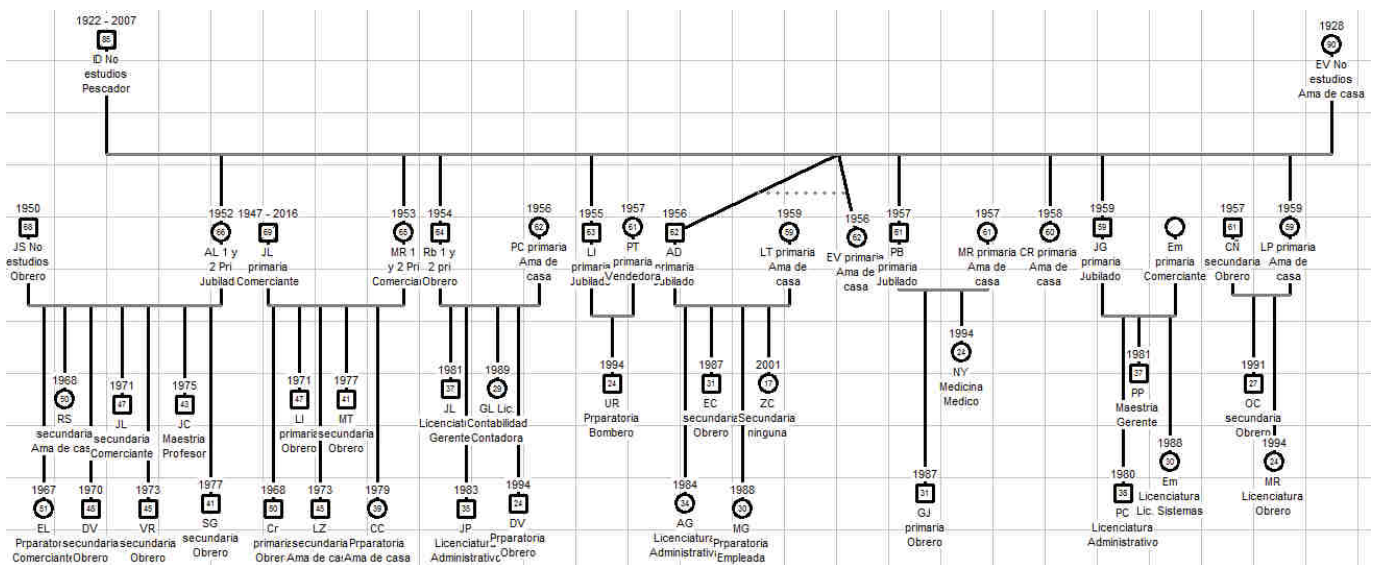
1922 - 2007
85
ID No estudios Pescador

1928
90
EV No estudios Ama de casa

1950
58
JS No estudios Obrero

1952
66
AL 1 y 2 Pri Jubilad

1947 - 2016
69
JL primaria Comerciante

1953
65
MR 1 y 2 Pri Comercia

1954
64
Rb 1 y 2 pri Obrero

1956
62
PC primaria Ama de casa

1955
63
LI primaria Jubilado

1957
61
PT primaria Vendedora

1956
62
AD primaria Jubilado

1959
59
LT primaria Ama de casa

1956
62
EV primaria Ama de casa

1957
61
PB primaria Jubilado

1957
61
MR primaria Ama de casa

1958
60
CR primaria Ama de casa

1959
59
JG primaria Jubilado

Em primaria Comerciante

1957
61
CN secundaria Obrero

1959
59
LP primaria Ama de casa

1968
50
RS secundaria Ama de cas

1971
47
JL secundaria Comerciante

1975
43
JC Maestria Profesor

1971
47
LI primaria Obrero

1977
41
MT secundaria Obrero

1981
37
JL Licenciat Gerente

1989
29
GL Lic. Contabilidad Contadora

1994
24
UR Prparatoria Bombero

1987
31
EC secundaria Obrero

2001
17
ZC Secundaria ninguna

1994
24
NY Medicina Medico

1981
37
PP Maestria Gerente

1991
27
OC secundaria Obrero

1967
51
EL Prparatoria Comerciante

1970
48
DV secundaria Obrero

1973
45
VR secundaria Obrero

1977
41
SG secundaria Obrero

1968
50
Cr primaria Obrer

1973
45
LZ secundaria Ama de ca

1979
39
CC Prparatoria Ama de casa

1983
35
JP Licenciatura Administrativo

1994
24
DV Prparatoria Obrero

1984
34
AG Licenciatura Administrativ

1988
30
MG Prparatoria Empleada

1987
31
GJ primaria Obrero

1980
38
PC Licenciatura Administrativo

1988
30
Em Licenciatura Lic. Sistemas

1994
24
MR Licenciatura Obrero